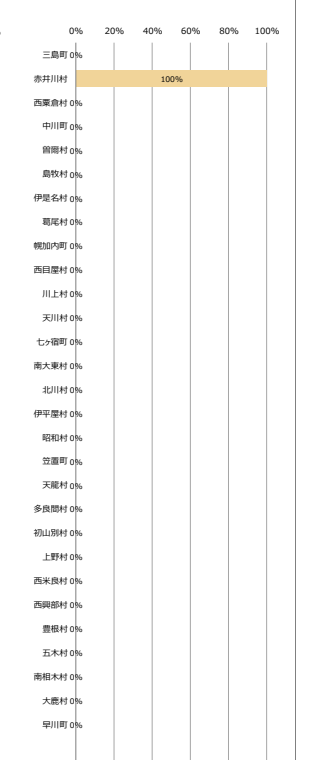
0% 20% 40% 60% 80% 100%

三島町 0%
赤井川村 100%
西粟倉村 0%
中川町 0%
曽爾村 0%
島牧村 0%
伊是名村 0%
葛尾村 0%
幌加内町 0%
西目屋村 0%
川上村 0%
天川村 0%
七ヶ宿町 0%
南大東村 0%
北川村 0%
伊平屋村 0%
昭和村 0%
笠置町 0%
天龍村 0%
多良間村 0%
初山別村 0%
上野村 0%
西米良村 0%
西興部村 0%
豊根村 0%
五木村 0%
南相木村 0%
大鹿村 0%
早川町 0%